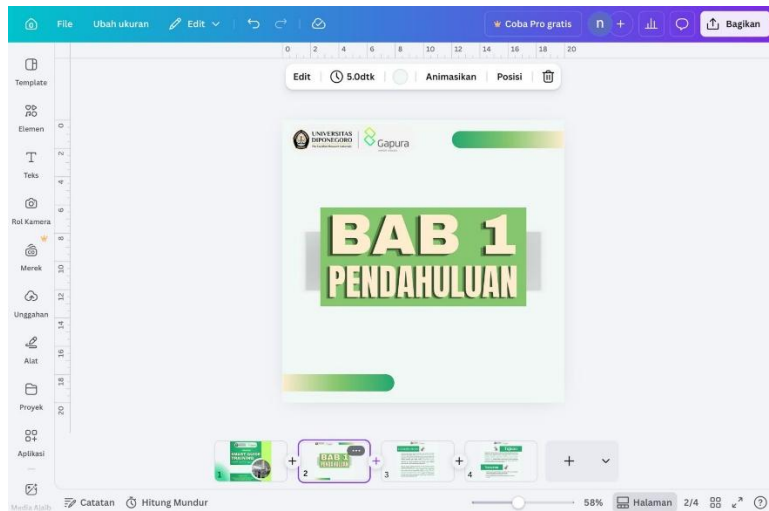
File Ubah ukuran Edit

Coba Pro gratis n Bagikan

0 2 4 6 8 10 12 14 16 18 20

Edit 5.0dtk Animasikan Posisi

Template

Elemen

Teks

Rol Kamera

Merek

Unggahan

Alat

Proyek

Aplikasi

Media Ajaib

0 2 4 6 8 10 12 14 16 18 20

UNIVERSITAS DIPONEGORO

Gapura

BAB 1

PENDAHULUAN

1 2 3 4

BAB 1 PENDAHULUAN

Catatan Hitung Mundur

58% Halaman 2/4